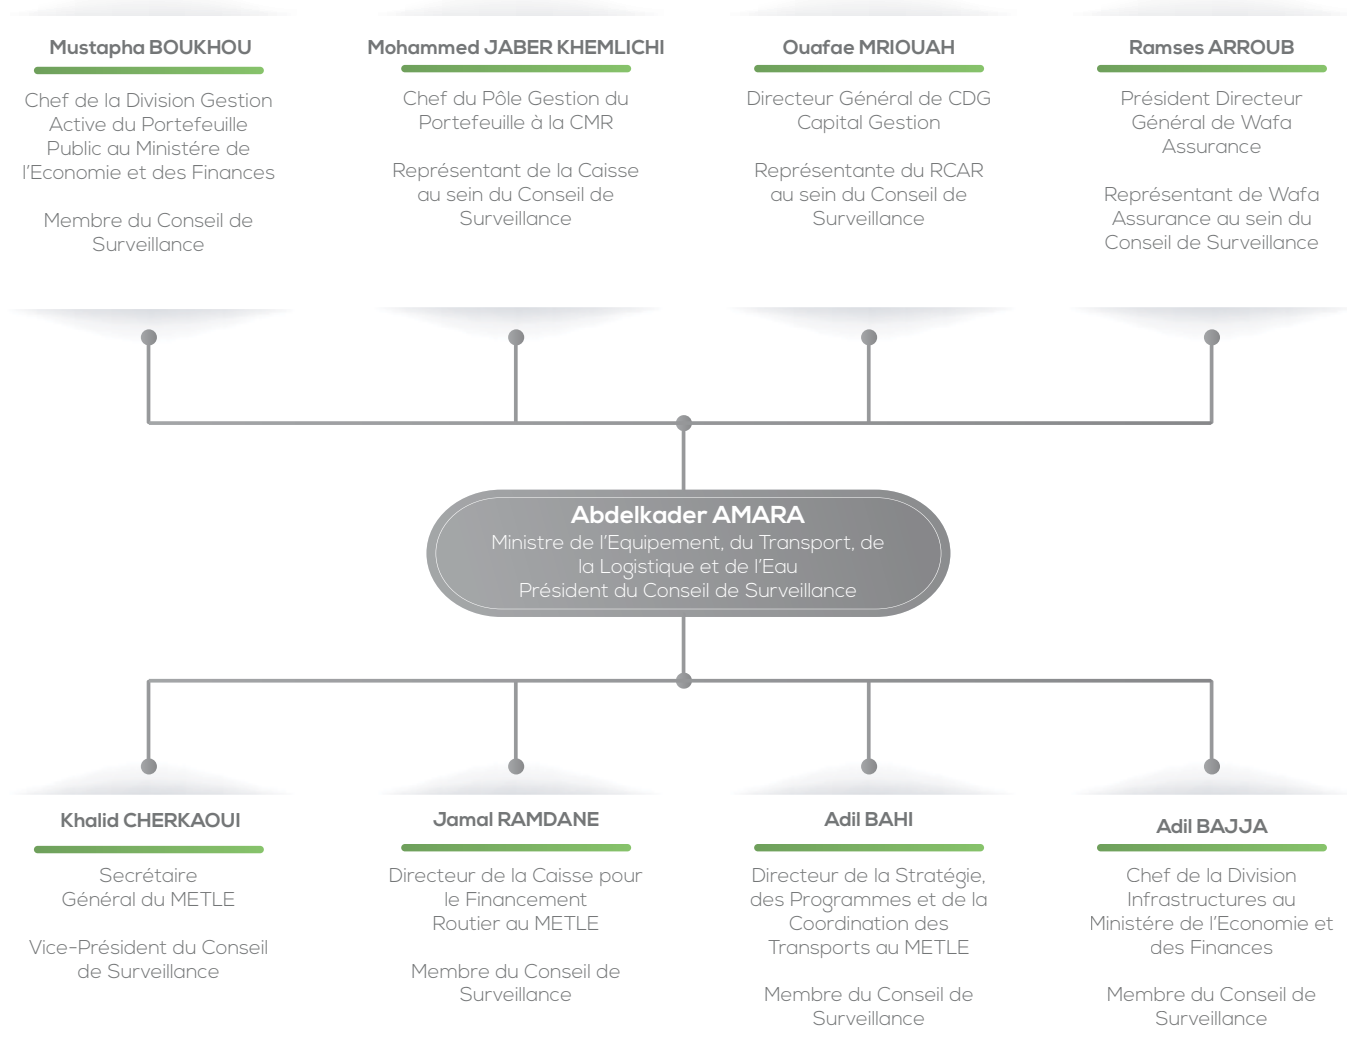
Mustapha BOUKHOU

Chef de la Division Gestion Active du Portefeuille Public au Ministére de l'Economie et des Finances

Membre du Conseil de Surveillance

Mohammed JABER KHEMLICHI

Chef du Pôle Gestion du Portefeuille à la CMR

Représentant de la Caisse au sein du Conseil de Surveillance

Ouafae MRIOUAH

Directeur Général de CDG Capital Gestion

Représentante du RCAR au sein du Conseil de Surveillance

Ramses ARROUB

Président Directeur Général de Wafa Assurance

Représentant de Wafa Assurance au sein du Conseil de Surveillance

Abdelkader AMARA
Ministre de l'Equipement, du Transport, de la Logistique et de l'Eau
Président du Conseil de Surveillance

Khalid CHERKAOUI

Secrétaire Général du METLE

Vice-Président du Conseil de Surveillance

Jamal RAMDANE

Directeur de la Caisse pour le Financement Routier au METLE

Membre du Conseil de Surveillance

Adil BAHI

Directeur de la Stratégie, des Programmes et de la Coordination des Transports au METLE

Membre du Conseil de Surveillance

Adil BAJJA

Chef de la Division Infrastructures au Ministére de l'Economie et des Finances

Membre du Conseil de Surveillance